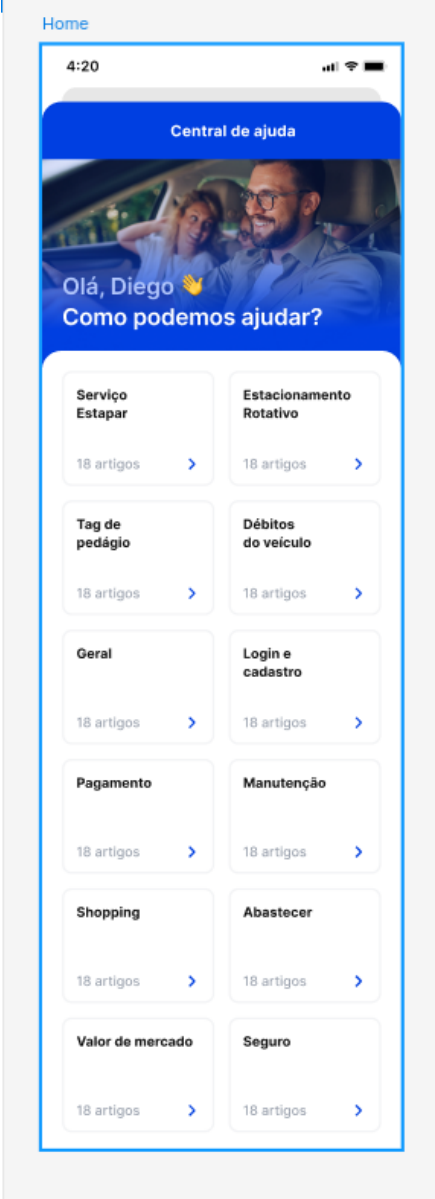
Home

4:20

Central de ajuda

Olá, Diego 👋
Como podemos ajudar?

Serviço Estapar
18 artigos

Estacionamento Rotativo
18 artigos

Tag de pedágio
18 artigos

Débitos do veículo
18 artigos

Geral
18 artigos

Login e cadastro
18 artigos

Pagamento
18 artigos

Manutenção
18 artigos

Shopping
18 artigos

Abastecer
18 artigos

Valor de mercado
18 artigos

Seguro
18 artigos